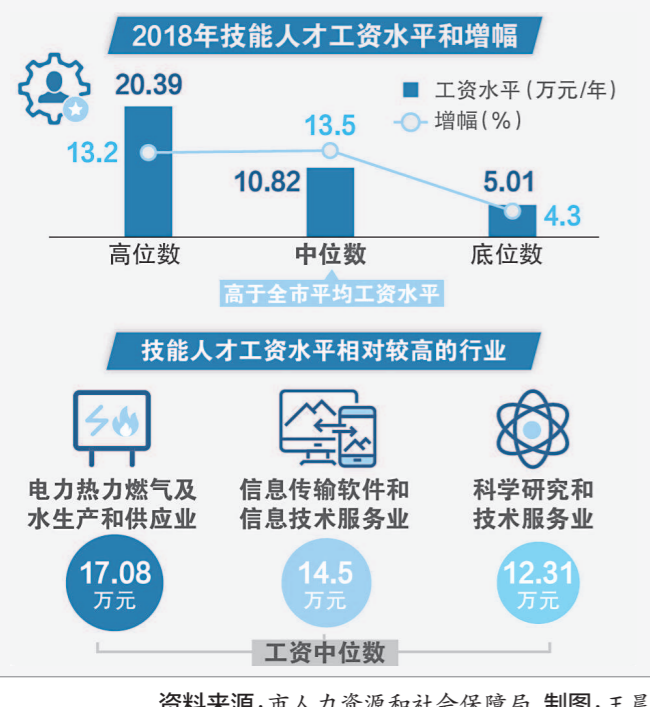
2018年技能人才工资水平和增幅

20.39

工资水平（万元/年）

13.5

增幅（%）

13.2

10.82

5.01

4.3

高位数

中位数

底位数

高于全市平均工资水平

技能人才工资水平相对较高的行业

电力热力燃气及水生产和供应业

信息传输软件和信息技术服务业

科学研究和技术服务业

17.08 万元

14.5 万元

12.31 万元

工资中位数

资料来源：市人力资源和社会保障局 制图：王晨